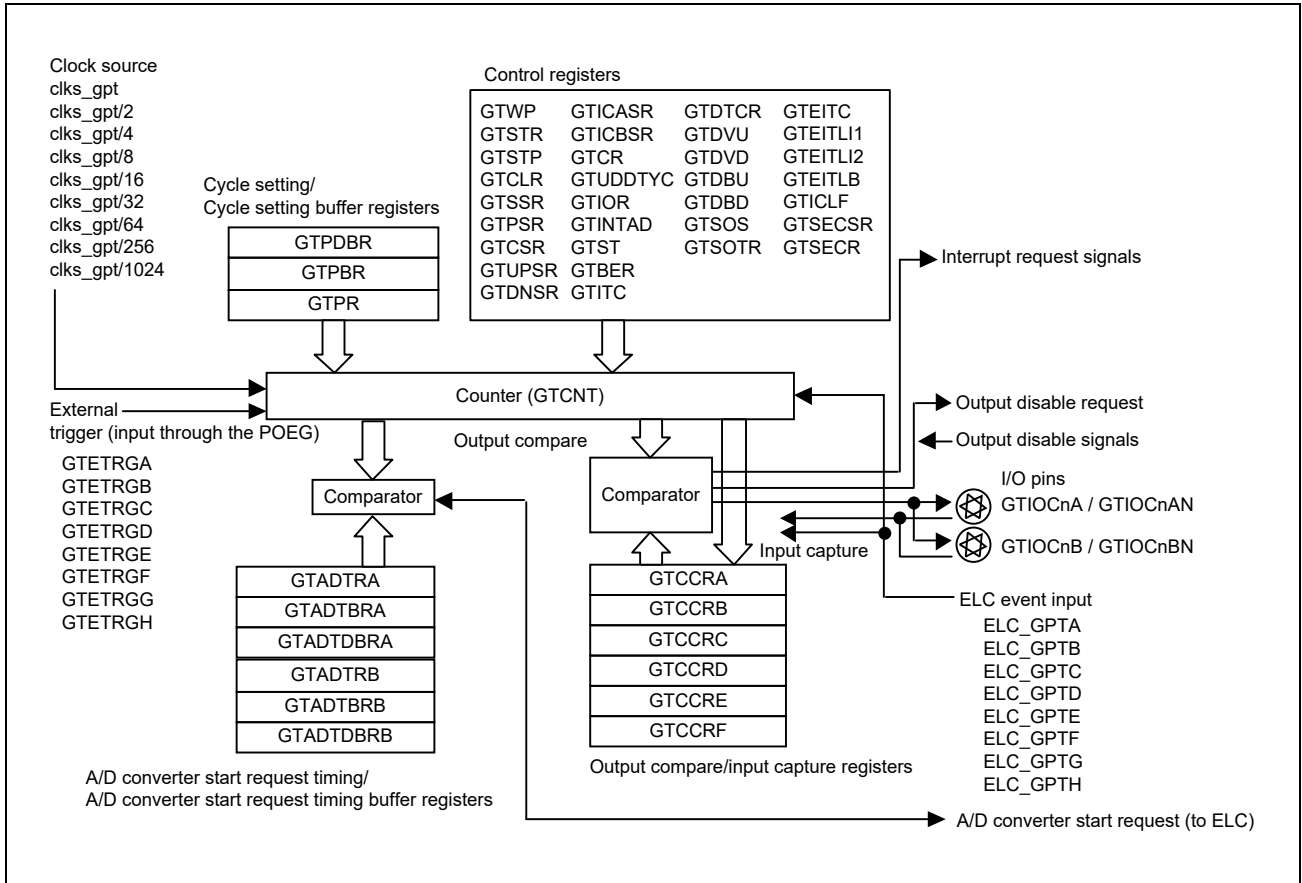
Clock source
clks_gpt
clks_gpt/2
clks_gpt/4
clks_gpt/8
clks_gpt/16
clks_gpt/32
clks_gpt/64
clks_gpt/256
clks_gpt/1024

Control registers

| GTWP | GTICASR | GTDTCR | GTEITC |
|---|---|---|---|
| GTSTR | GTICBSR | GTDVU | GTEITLI1 |
| GTSTP | GTCR | GTDVD | GTEITLI2 |
| GTCLR | GTUDDTYC | GTDBU | GTEITLB |
| GTSSR | GTIOR | GTDBD | GTICLF |
| GTPSR | GTINTAD | GTSOS | GTSECSR |
| GTCSR | GTST | GTSOTR | GTSECR |
| GTUPSR | GTBER | | |
| GTDNSR | GTITC | | |

Cycle setting/
Cycle setting buffer registers

GTPDBR
GTPBR
GTPR

Interrupt request signals

Counter (GTCNT)

External trigger (input through the POEG)

GTETRGA
GTETRGB
GTETRGC
GTETRGD
GTETRGE
GTETRGF
GTETRGG
GTETRGH

Output compare

Output disable request
Output disable signals

Comparator

Comparator

I/O pins
GTIOCnA / GTIOCnAN
GTIOCnB / GTIOCnBN

Input capture

GTADTRA
GTADTBRA
GTADTDBRA
GTADTRB
GTADTBRB
GTADTDBRB

GTCCRA
GTCCRB
GTCCRC
GTCCRD
GTCCRE
GTCCRF

ELC event input
ELC_GPTA
ELC_GPTB
ELC_GPTC
ELC_GPTD
ELC_GPTE
ELC_GPTF
ELC_GPTG
ELC_GPTH

A/D converter start request timing/
A/D converter start request timing buffer registers

Output compare/input capture registers

A/D converter start request (to ELC)